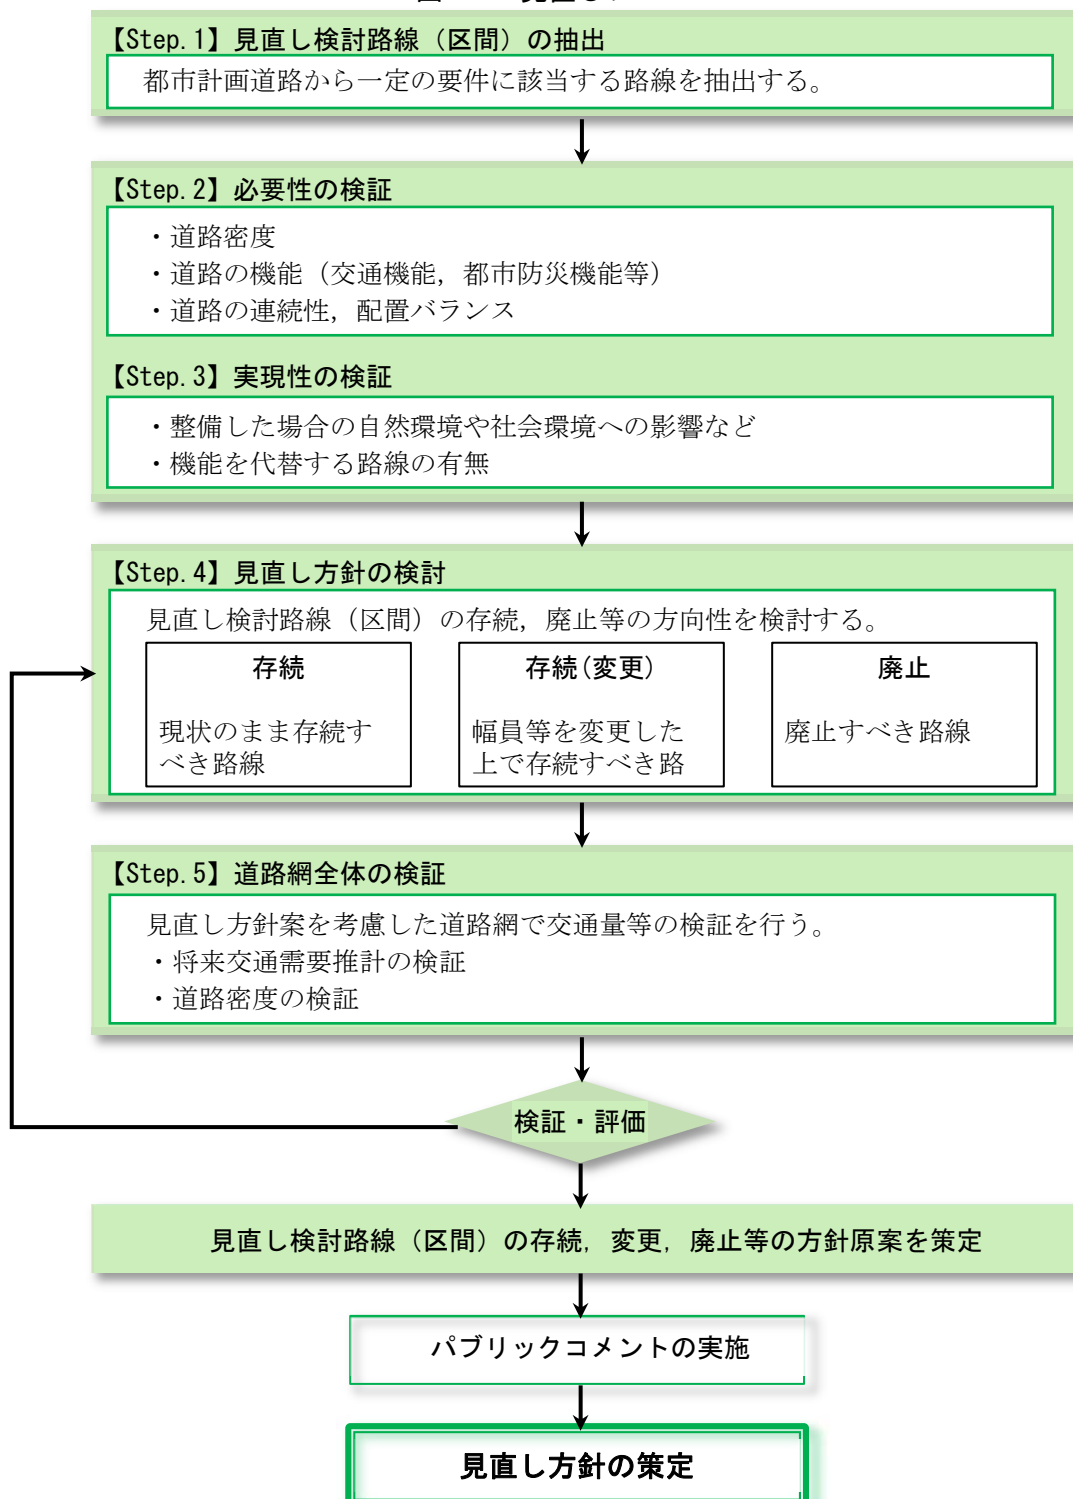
【Step.1】見直し検討路線（区間）の抽出
都市計画道路から一定の要件に該当する路線を抽出する。

【Step.2】必要性の検証
・道路密度
・道路の機能（交通機能，都市防災機能等）
・道路の連続性，配置バランス

【Step.3】実現性の検証
・整備した場合の自然環境や社会環境への影響など
・機能を代替する路線の有無

【Step.4】見直し方針の検討
見直し検討路線（区間）の存続，廃止等の方向性を検討する。

存続
現状のまま存続すべき路線

存続（変更）
幅員等を変更した上で存続すべき路

廃止
廃止すべき路線

【Step.5】道路網全体の検証
見直し方針案を考慮した道路網で交通量等の検証を行う。
・将来交通需要推計の検証
・道路密度の検証

検証・評価

見直し検討路線（区間）の存続，変更，廃止等の方針原案を策定

パブリックコメントの実施

見直し方針の策定